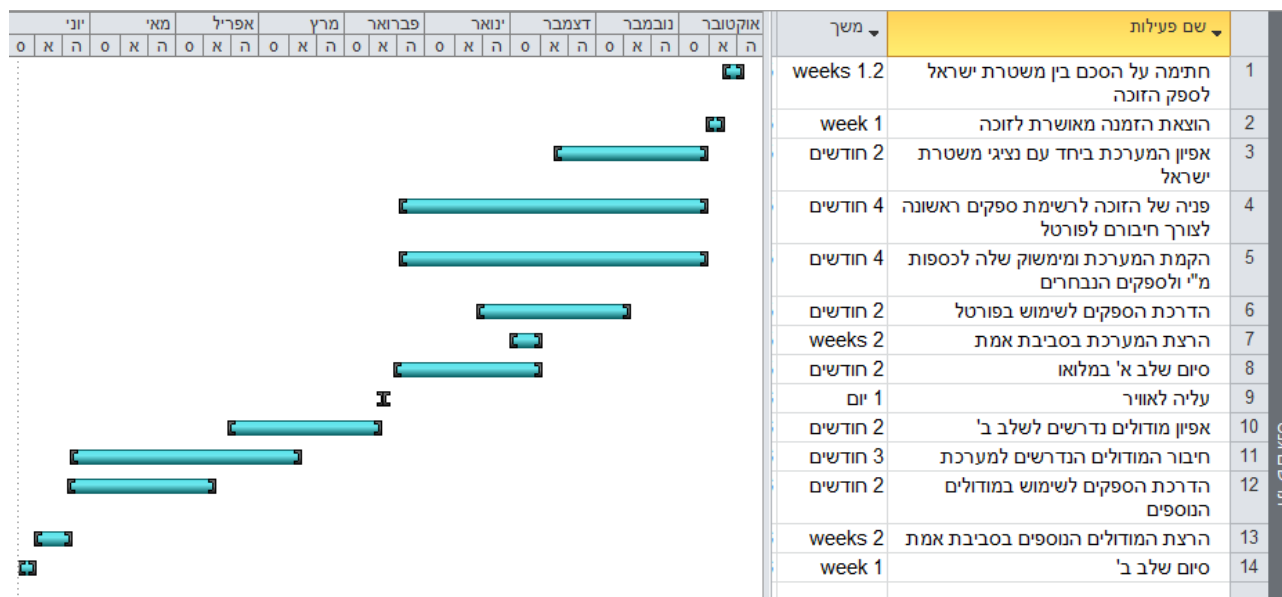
| | שם פעילות | משך |
|---|---|---|
| 1 | חתימה על הסכם בין משטרת ישראל לספק הזוכה | weeks 1.2 |
| 2 | הוצאת הזמנה מאושרת לזוכה | week 1 |
| 3 | אפיון המערכת ביחד עם נציגי משטרת ישראל | 2 חודשים |
| 4 | פניה של הזוכה לרשימת ספקים ראשונה לצורך חיבורם לפורטל | 4 חודשים |
| 5 | הקמת המערכת ומימשוק שלה לכספות מ"י ולספקים הנבחרים | 4 חודשים |
| 6 | הדרכת הספקים לשימוש בפורטל | 2 חודשים |
| 7 | הרצת המערכת בסביבת אמת | weeks 2 |
| 8 | סיום שלב א' במלואו | 2 חודשים |
| 9 | עליה לאוויר | 1 יום |
| 10 | אפיון מודולים נדרשים לשלב ב' | 2 חודשים |
| 11 | חיבור המודולים הנדרשים למערכת | 3 חודשים |
| 12 | הדרכת הספקים לשימוש במודולים הנוספים | 2 חודשים |
| 13 | הרצת המודולים הנוספים בסביבת אמת | weeks 2 |
| 14 | סיום שלב ב' | week 1 |

אוקטובר נובמבר דצמבר ינואר פברואר מרץ אפריל מאי יוני
ה א ס ה א ס ה א ס ה א ס ה א ס ה א ס ה א ס ה א ס ה א ס